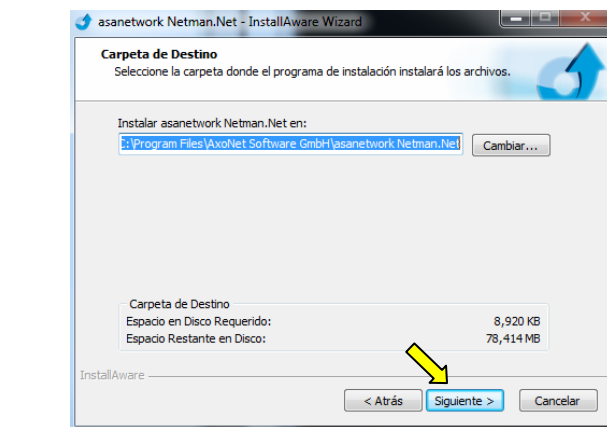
asanetwork Netman.Net - InstallAware Wizard

Carpeta de Destino
Seleccione la carpeta donde el programa de instalación instalará los archivos.

Instalar asanetwork Netman.Net en:
C:\Program Files\AxoNet Software GmbH\asanetwork Netman.Net
Cambiar...

Carpeta de Destino
Espacio en Disco Requerido: 8,920 KB
Espacio Restante en Disco: 78,414 MB

InstallAware
< Atrás
Siguiente >
Cancelar